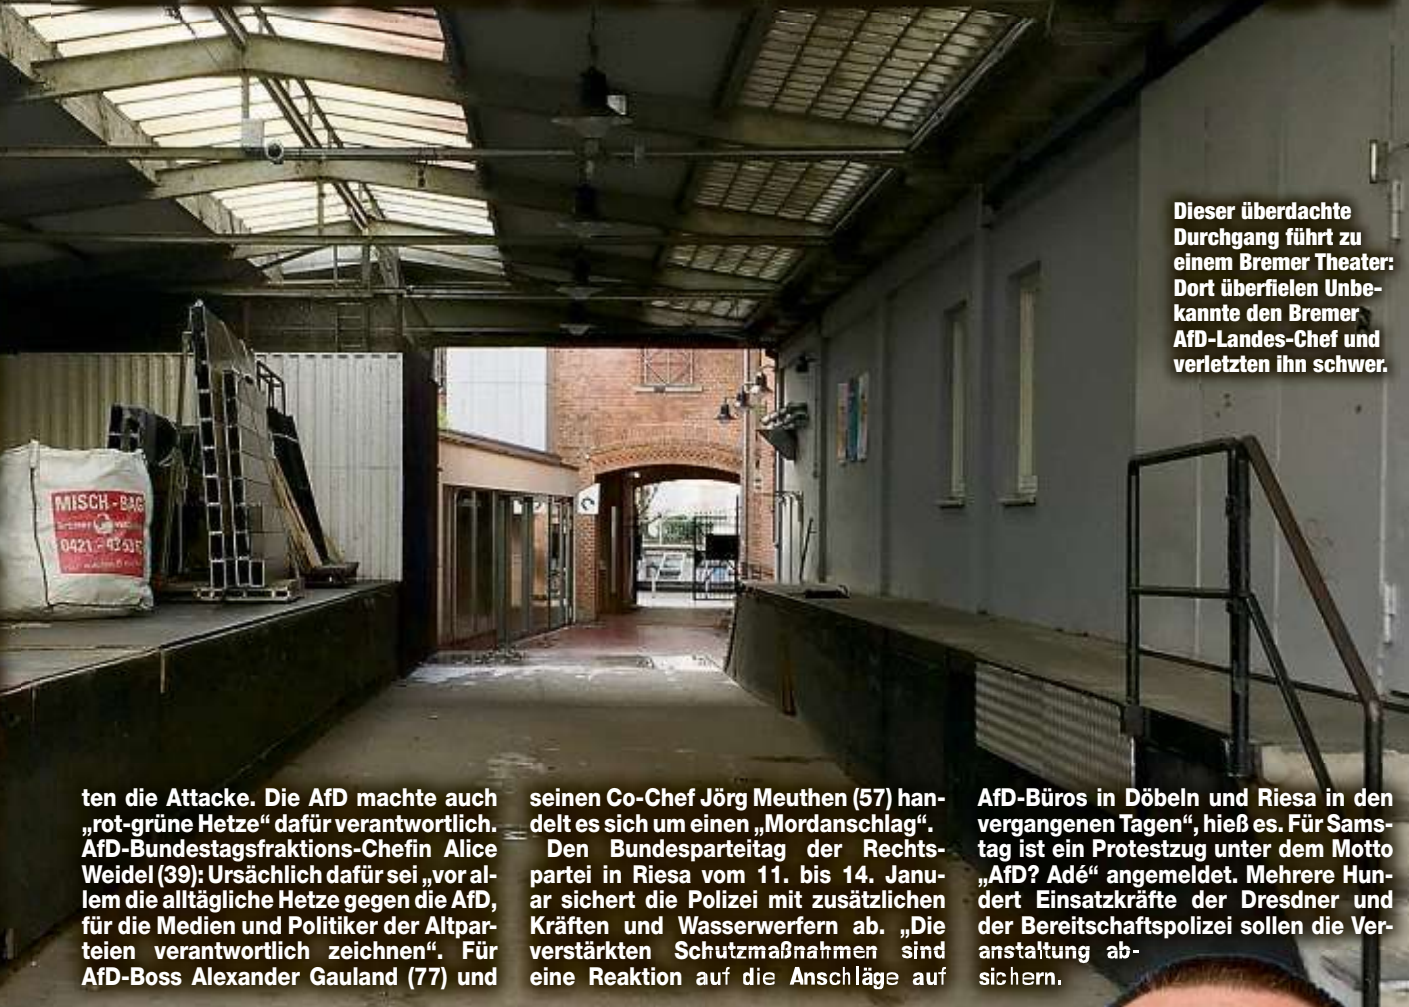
MISCH-BAG
0421

Dieser überdachte Durchgang führt zu einem Bremer Theater: Dort überfielen Unbekannte den Bremer AfD-Landes-Chef und verletzten ihn schwer.

ten die Attacke. Die AfD machte auch „rot-grüne Hetze" dafür verantwortlich. AfD-Bundestagsfraktions-Chefin Alice Weidel (39): Ursächlich dafür sei „vor allem die alltägliche Hetze gegen die AfD, für die Medien und Politiker der Altparteien verantwortlich zeichnen". Für AfD-Boss Alexander Gauland (77) und

seinen Co-Chef Jörg Meuthen (57) handelt es sich um einen „Mordanschlag".

Den Bundesparteitag der Rechtspartei in Riesa vom 11. bis 14. Januar sichert die Polizei mit zusätzlichen Kräften und Wasserwerfern ab. „Die verstärkten Schutzmaßnahmen sind eine Reaktion auf die Anschläge auf

AfD-Büros in Döbeln und Riesa in den vergangenen Tagen", hieß es. Für Samstag ist ein Protestzug unter dem Motto „AfD? Adé" angemeldet. Mehrere Hundert Einsatzkräfte der Dresdner und der Bereitschaftspolizei sollen die Veranstaltung absichern.